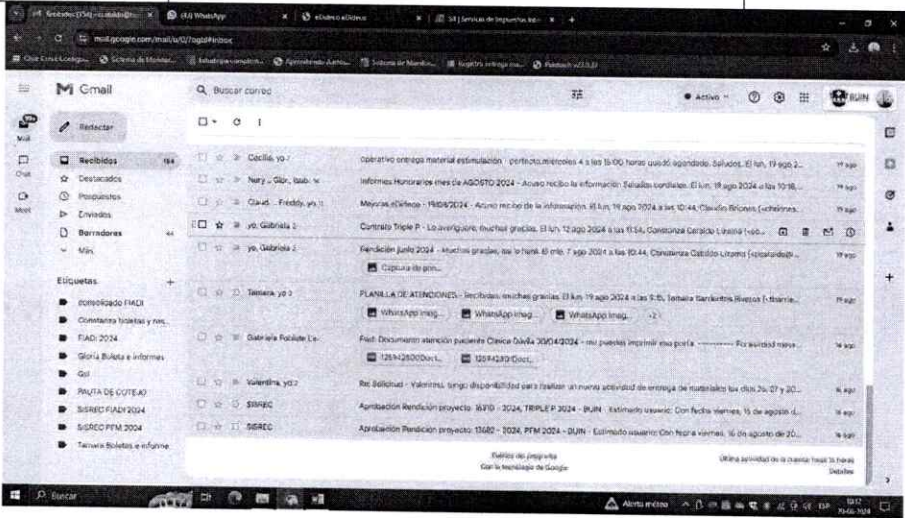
Recibidos (154) - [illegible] | (4) WhatsApp | eDiario eDiario | SII | Servicio de Impuestos Inte... | +

mail.google.com/mail/u/0/?ogbl#inbox

Gmail

Buscar correo

Activo

BUIN

Mail
Chat
Meet

Redactar

Recibidos 154
Destacados
Pospuestos
Enviados
Borradores 44
Más

Etiquetas +
consolidado FIADI
Constanza boletas y res...
FIADI 2024
Gloria Boleta e informes
Gol
PAUTA DE COTEJO
SISREC FIADI 2024
SISREC PFM 2024
Tamara Boletas e informe

Cecilia, yo 7 | operativo entrega material estimulación - perfecto miércoles 4 a las 15:00 horas queda agendado. Saludos. El lun, 19 ago 2... | 19 ago
Nury ., Glor., Isab. 16 | Informes Honorarios mes de AGOSTO 2024 - Acuso recibo la información. Saludos cordiales. El lun, 19 ago 2024 a las 10:18,... | 19 ago
Claud., Freddy, yo 11 | Mayoras eDiferep - 19/08/2024 - Acuso recibo de la información. El lun, 19 ago 2024 a las 10:44, Claudio Briones (<chbriones... | 19 ago
yo, Gabriela 2 | Contrato Triple P - Lo averiguare, muchas gracias. El lun, 12 ago 2024 a las 11:54, Constanza Cataldo Lizama (<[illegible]...
yo, Gabriela 2 | Rendición Junio 2024 - muchas gracias, we'll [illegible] El mié, 7 ago 2024 a las 10:44, Constanza Cataldo Lizama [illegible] | 19 ago
Captura de pan...
Tamara, yo 3 | PLANILLA DE ATENCIONES - Recibidas, muchas gracias. El lun, 19 ago 2024 a las 9:15, Tamara Sardenillo Riveros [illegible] | 19 ago
WhatsApp Imag... | WhatsApp Imag... | WhatsApp Imag... | +2
Gabriela Robledo Le. | Fwd: Documento atención paciente Clínica Dávila 30/04/2024 - me puedes imprimir eso porfa ---------- Forwarded mess... | 16 ago
1259426000oct... | 12594230 Doct...
Valentina, yo 2 | Re: Solicitud - Valentina, tengo disponibilidad para realizar un nuevo actividad de entrega de materiales los días 26, 27 y 30... | 16 ago
SISREC | Aprobación Rendición proyecto 16310 - 2024, TRIPLE P 2024 - BUIN - Estimado usuario: Con fecha viernes, 16 de agosto d... | 16 ago
SISREC | Aprobación Rendición proyecto 13680 - 2024, PFM 2024 - BUIN - Estimado usuario: Con fecha viernes, 16 de agosto de 20... | 16 ago

Política del programa
Con la tecnología de Google

Última actividad de la cuenta: hace 14 horas
Detalles

Buscar

Alerta mínimo

19:17
20-08-2024